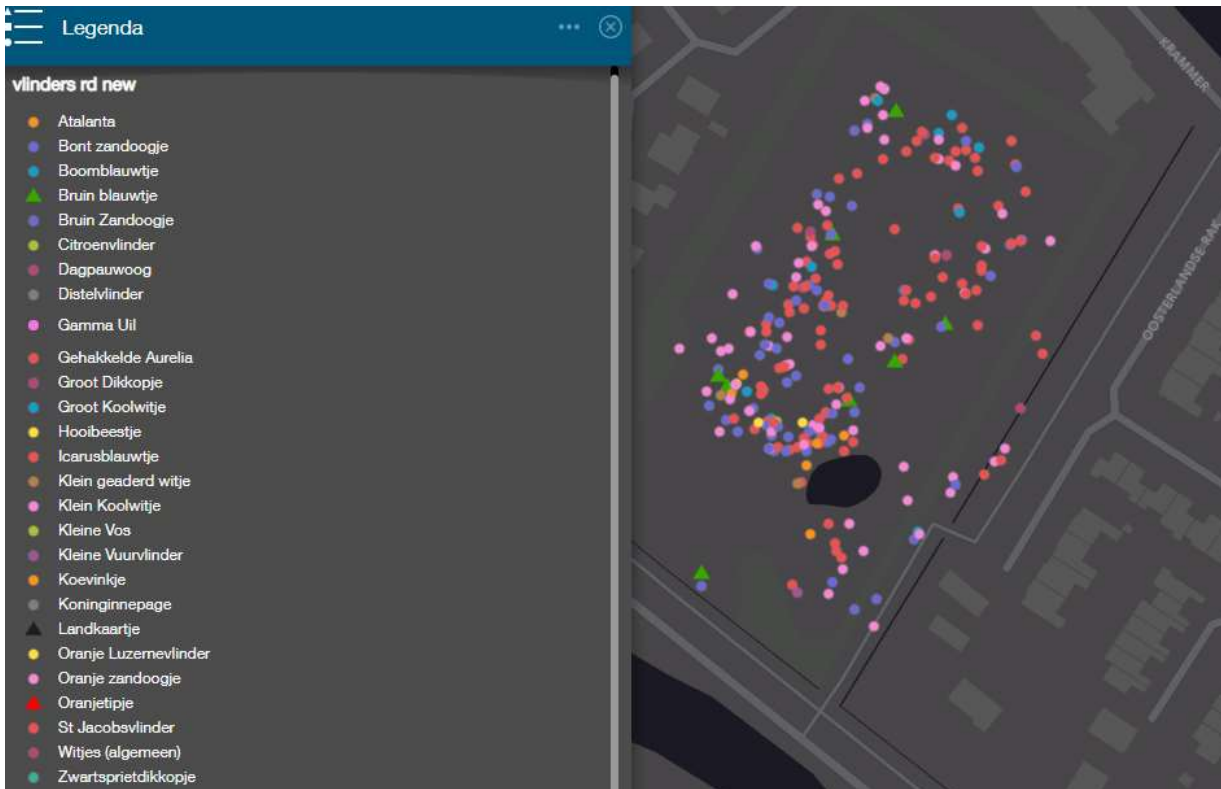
Legenda

vlinders rd new

Atalanta
Bont zandoogje
Boomblauwtje
Bruin blauwtje
Bruin Zandoogje
Citroenvlinder
Dagpauwoog
Distelvlinder
Gamma Uil
Gehakkelde Aurelia
Groot Dikkopje
Groot Koolwitje
Hooibeestje
Icarusblauwtje
Klein geaderd witje
Klein Koolwitje
Kleine Vos
Kleine Vuurvlinder
Koevinkje
Koninginnepage
Landkaartje
Oranje Luzernevlinder
Oranje zandoogje
Oranjetipje
St Jacobsvlinder
Witjes (algemeen)
Zwartsprietdikkopje

KRAMMER
OOSTERLANDSE-RA